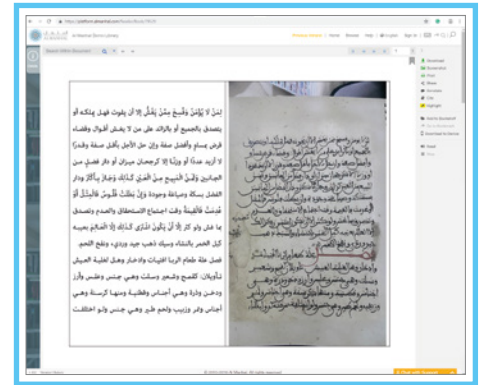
Al-Mashaf Online Library

Search Within Document

إمن لا يُؤْمَنُ وَقُبِحَ مِثْلُ بِالنَّذْرِ إلا أن يفوت فهل يملكه أو يتصدق بالجميع أو بالزائد على من لا يخش أقوال وقضاء قرض يساوِ وأفضل صفة وإن حل الأجل بأقل صفة وقدراً لا أزيد عدداً أو وَزْنًا إلا كرجحان ميزان أو دار فضل من الجانبين وثمن الْمَبِيعِ مِنَ الْعَيْنِ كَذَلِكَ وَجَازَ بِأَكْثَرَ ودار الفضل بسكة وصياغة وجودة وَإِنْ بَطَلَت فَلُوسٌ فَالْمِثْلُ أَوْ عُدِمَتْ فَالْقِيمَةُ وقت اجتماع الاستحقاق والعدم وتصدق بما غش ولو كثر إِلَّا أَنْ يَكُونَ اشْتَرَى كَذَلِكَ إِلَّا الْعَالِمَ ليبيعه ككسر الخمر بالنتاء وسبك ذهب جيد برديء وتقطع اللحم.

فصل علة طعام الربا اقتيات وادخار وهل لغلبة العيش تأويلان: كقمح وشعير وسلت وهي جنس وعلس وأرز ودخن وذرة وهي أجناس وقطنية ومنها كرسنة وهي أجناس وتمر وزبيب ولحم طير وهي جنس ولو اختلفت